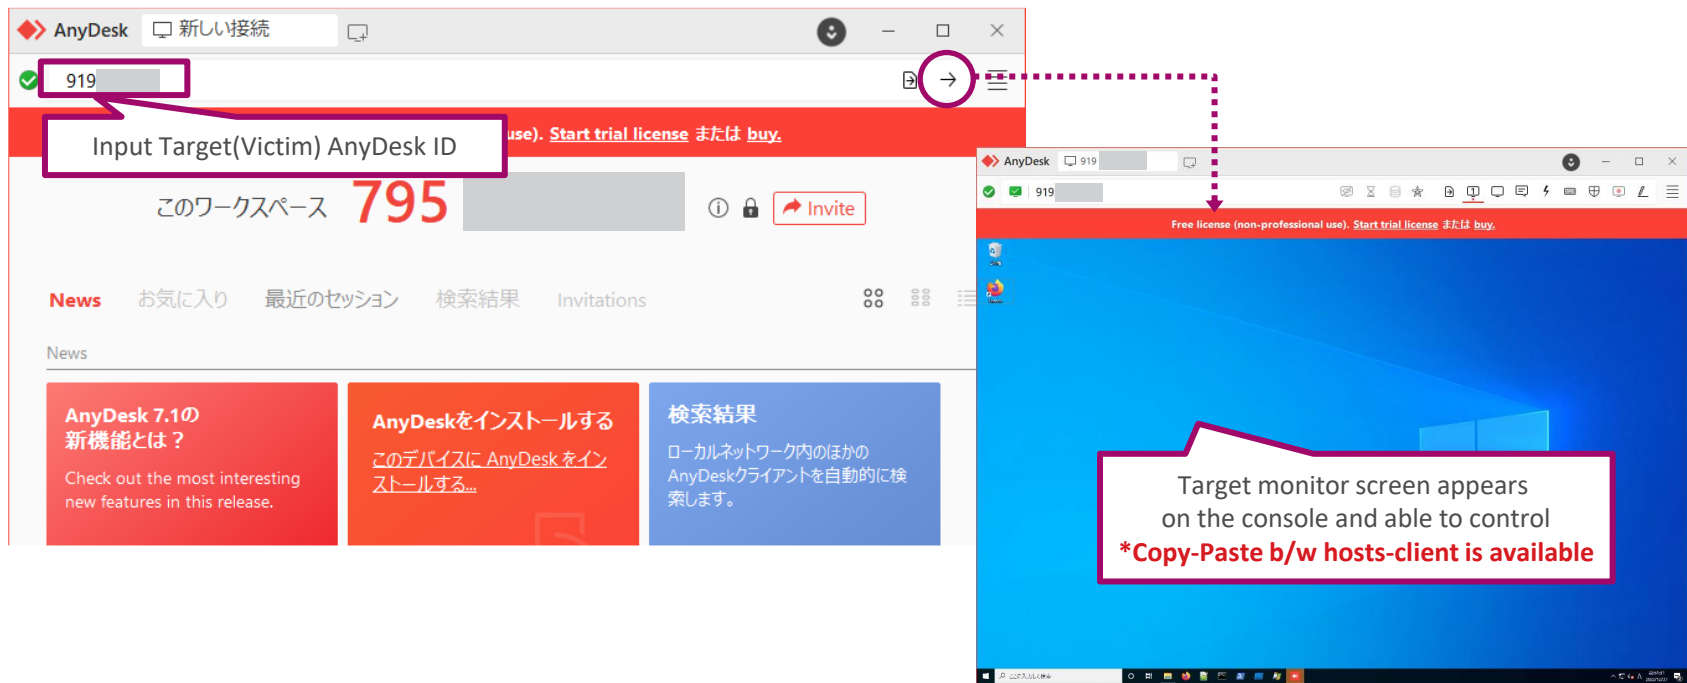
AnyDesk 新しい接続

919

Input Target(Victim) AnyDesk ID

use). Start trial license または buy.

このワークスペース 795

Invite

News お気に入り 最近のセッション 検索結果 Invitations

News

AnyDesk 7.1の新機能とは？

Check out the most interesting new features in this release.

AnyDeskをインストールする

このデバイスに AnyDesk をインストールする...

検索結果

ローカルネットワーク内のほかのAnyDeskクライアントを自動的に検索します。

AnyDesk 919

919

Free license (non-professional use). Start trial license または buy.

Target monitor screen appears on the console and able to control

*Copy-Paste b/w hosts-client is available